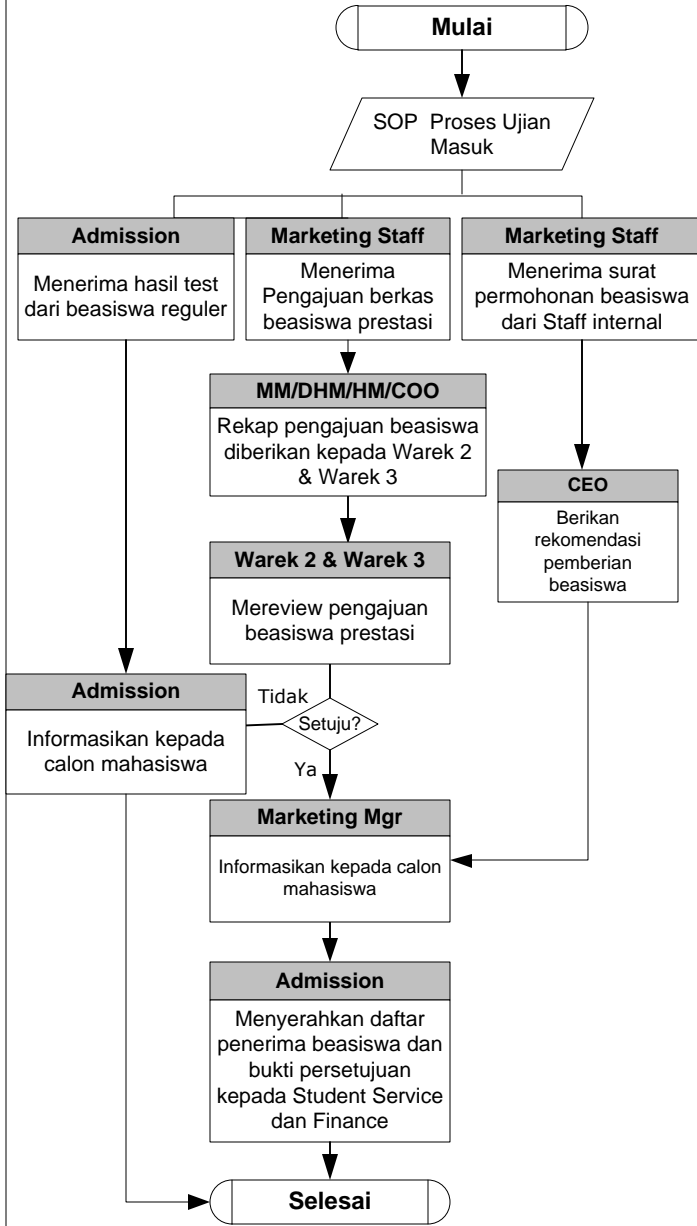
Mulai

SOP Proses Ujian Masuk

Admission
Menerima hasil test dari beasiswa reguler

Marketing Staff
Menerima Pengajuan berkas beasiswa prestasi

Marketing Staff
Menerima surat permohonan beasiswa dari Staff internal

MM/DHM/HM/COO
Rekap pengajuan beasiswa diberikan kepada Warek 2 & Warek 3

CEO
Berikan rekomendasi pemberian beasiswa

Warek 2 & Warek 3
Mereview pengajuan beasiswa prestasi

Admission
Informasikan kepada calon mahasiswa

Tidak
Setuju?
Ya

Marketing Mgr
Informasikan kepada calon mahasiswa

Admission
Menyerahkan daftar penerima beasiswa dan bukti persetujuan kepada Student Service dan Finance

Selesai